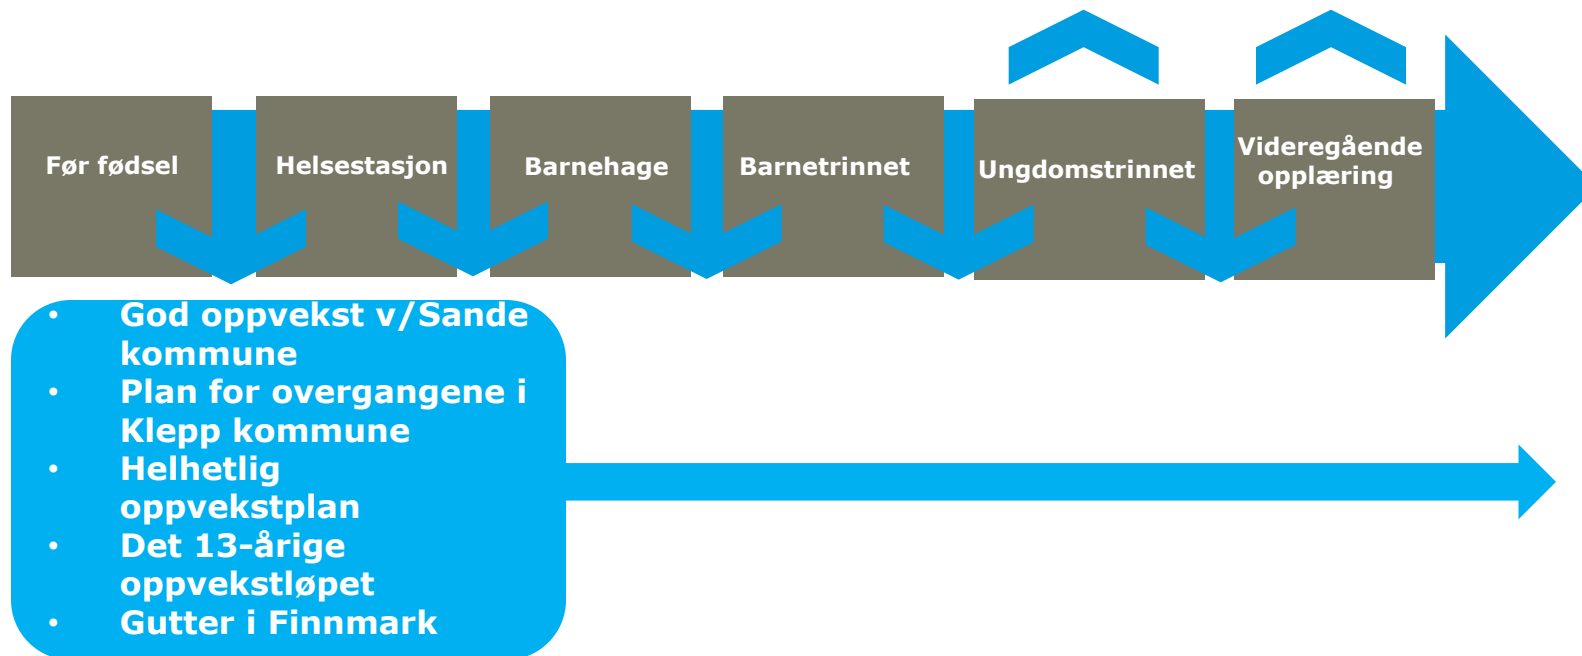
Før fødsel

Helsestasjon

Barnehage

Barnetrinnet

Ungdomstrinnet

Videregående opplæring

• God oppvekst v/Sande kommune
• Plan for overgangene i Klepp kommune
• Helhetlig oppvekstplan
• Det 13-årige oppvekstløpet
• Gutter i Finnmark